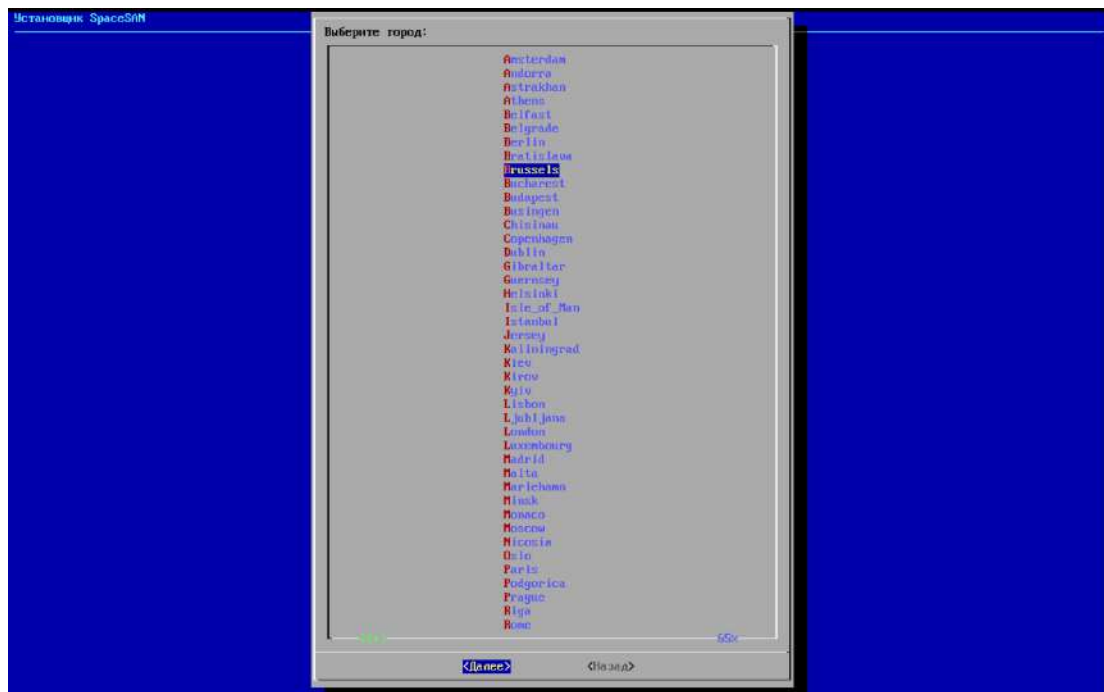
Установщик SpaceSAN

Выберите город:

Amsterdam
Andorra
Astrakhan
Athens
Belfast
Belgrade
Berlin
Bratislava
Brussels
Bucharest
Budapest
Busingen
Chisinau
Copenhagen
Dublin
Gibraltar
Guernsey
Helsinki
Isle_of_Man
Istanbul
Jersey
Kaliningrad
Kiev
Kirov
Kyiv
Lisbon
Ljubljana
London
Luxembourg
Madrid
Malta
Mariehamn
Minsk
Monaco
Moscow
Nicosia
Oslo
Paris
Podgorica
Prague
Riga
Rome

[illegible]
65%

<Далее>
<Назад>